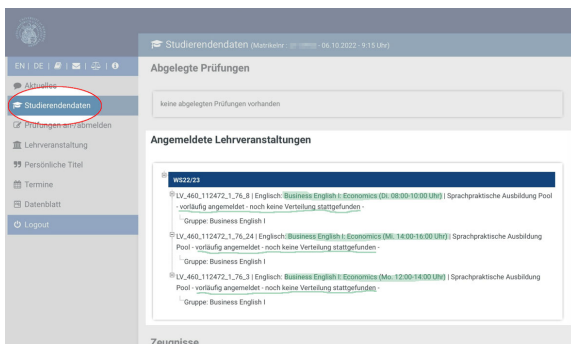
EN | DE |

Aktuelles

Studierendendaten

Prüfungen an-/abmelden

Lehrveranstaltung

Persönliche Titel

Termine

Datenblatt

Logout

Studierendendaten (Matrikelnr.: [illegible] - 06.10.2022 - 9:15 Uhr)

Abgelegte Prüfungen

keine abgelegten Prüfungen vorhanden

Angemeldete Lehrveranstaltungen

WS22/23

LV_460_112472_1_76_8 | Englisch: Business English I: Economics (Di. 08:00-10:00 Uhr) | Sprachpraktische Ausbildung Pool - vorläufig angemeldet - noch keine Verteilung stattgefunden -

Gruppe: Business English I

LV_460_112472_1_76_24 | Englisch: Business English I: Economics (Mi. 14:00-16:00 Uhr) | Sprachpraktische Ausbildung Pool - vorläufig angemeldet - noch keine Verteilung stattgefunden -

Gruppe: Business English I

LV_460_112472_1_76_3 | Englisch: Business English I: Economics (Mo. 12:00-14:00 Uhr) | Sprachpraktische Ausbildung Pool - vorläufig angemeldet - noch keine Verteilung stattgefunden -

Gruppe: Business English I

Zeugnisse